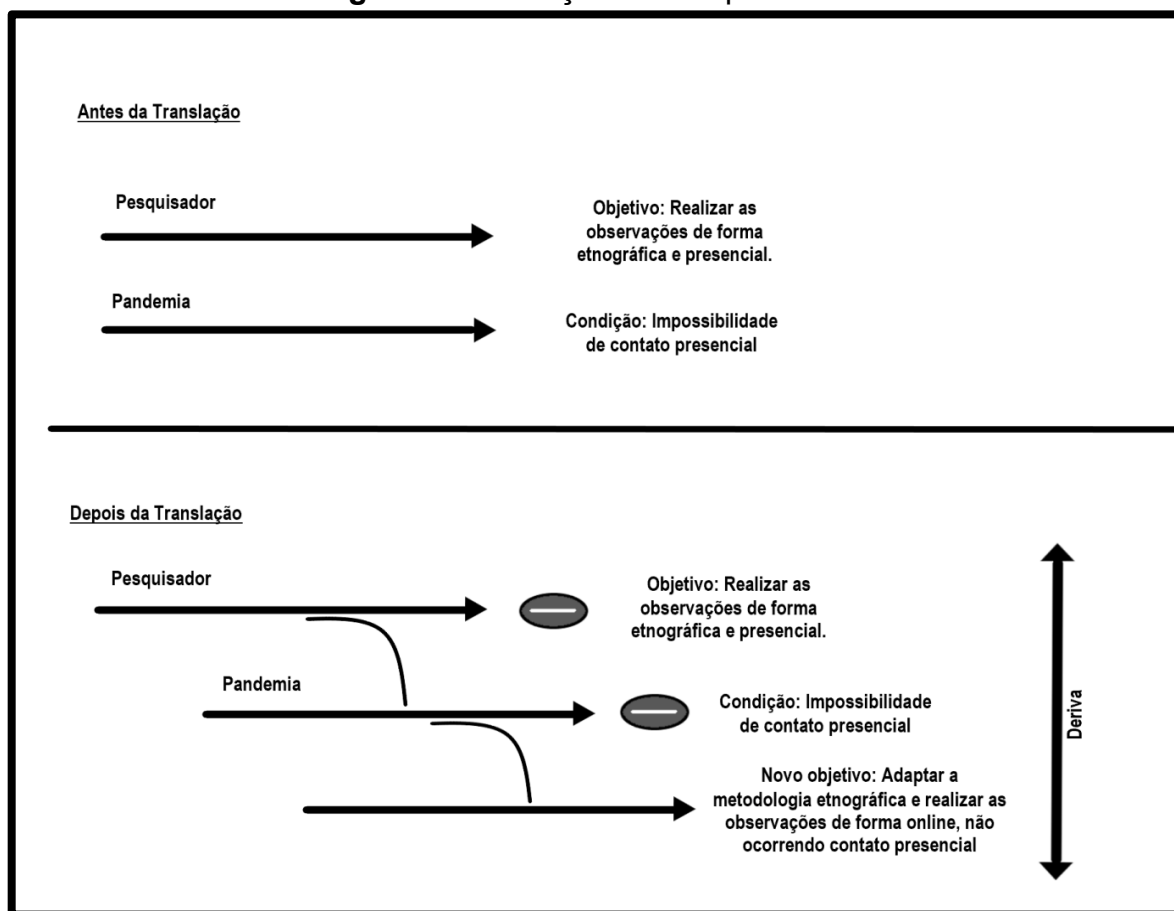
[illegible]

Antes da Translação

Pesquisador

Objetivo: Realizar as observações de forma etnográfica e presencial.

Pandemia

Condição: Impossibilidade de contato presencial

Depois da Translação

Pesquisador

Objetivo: Realizar as observações de forma etnográfica e presencial.

Pandemia

Condição: Impossibilidade de contato presencial

Novo objetivo: Adaptar a metodologia etnográfica e realizar as observações de forma online, não ocorrendo contato presencial

Deriva